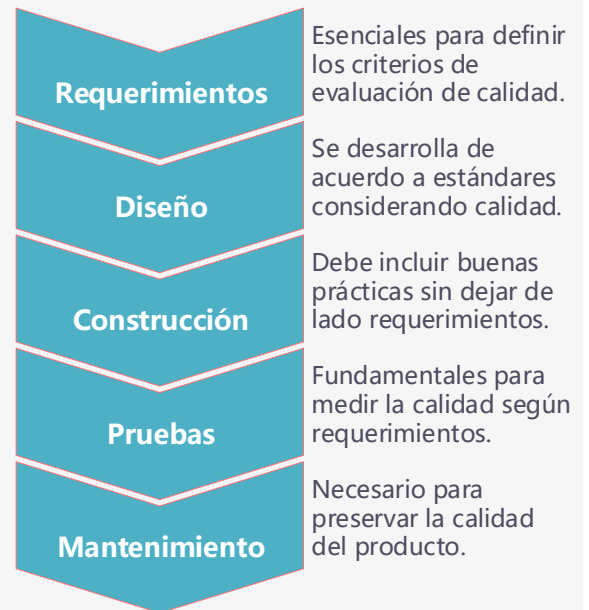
Requerimientos

Esenciales para definir los criterios de evaluación de calidad.

Diseño

Se desarrolla de acuerdo a estándares considerando calidad.

Construcción

Debe incluir buenas prácticas sin dejar de lado requerimientos.

Pruebas

Fundamentales para medir la calidad según requerimientos.

Mantenimiento

Necesario para preservar la calidad del producto.